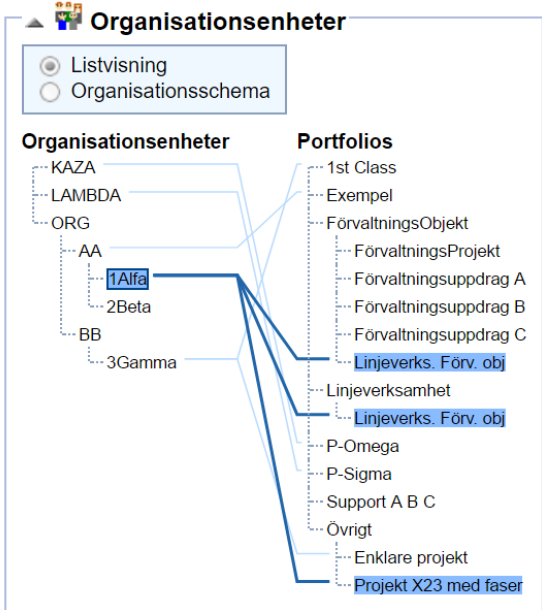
Organisationsenheter

Listvisning
Organisationsschema

Organisationsenheter
KAZA
LAMBDA
ORG
AA
1Alfa
2Beta
BB
3Gamma

Portfolios
1st Class
Exempel
FörvaltningsObjekt
FörvaltningsProjekt
Förvaltningsuppdrag A
Förvaltningsuppdrag B
Förvaltningsuppdrag C
Linjeverks. Förv. obj
Linjeverksamhet
Linjeverks. Förv. obj
P-Omega
P-Sigma
Support A B C
Övrigt
Enklare projekt
Projekt X23 med faser